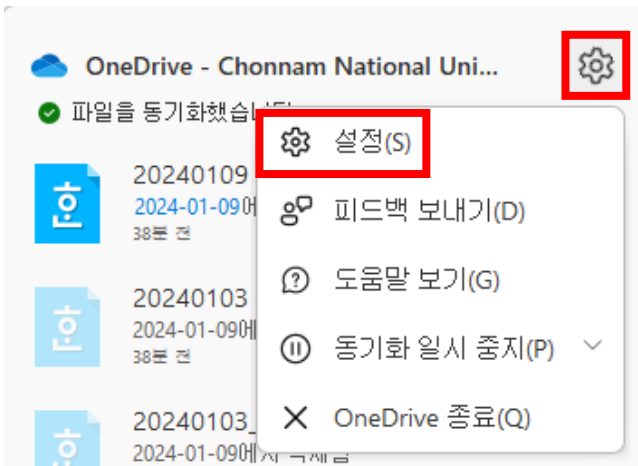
OneDrive - Chonnam National Uni...

파일을 동기화했습니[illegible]

20240109
2024-01-09에
38분 전

20240103
2024-01-09에
38분 전

20240103_
2024-01-09에서 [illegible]

설정(S)
피드백 보내기(D)
도움말 보기(G)
동기화 일시 중지(P)
OneDrive 종료(Q)